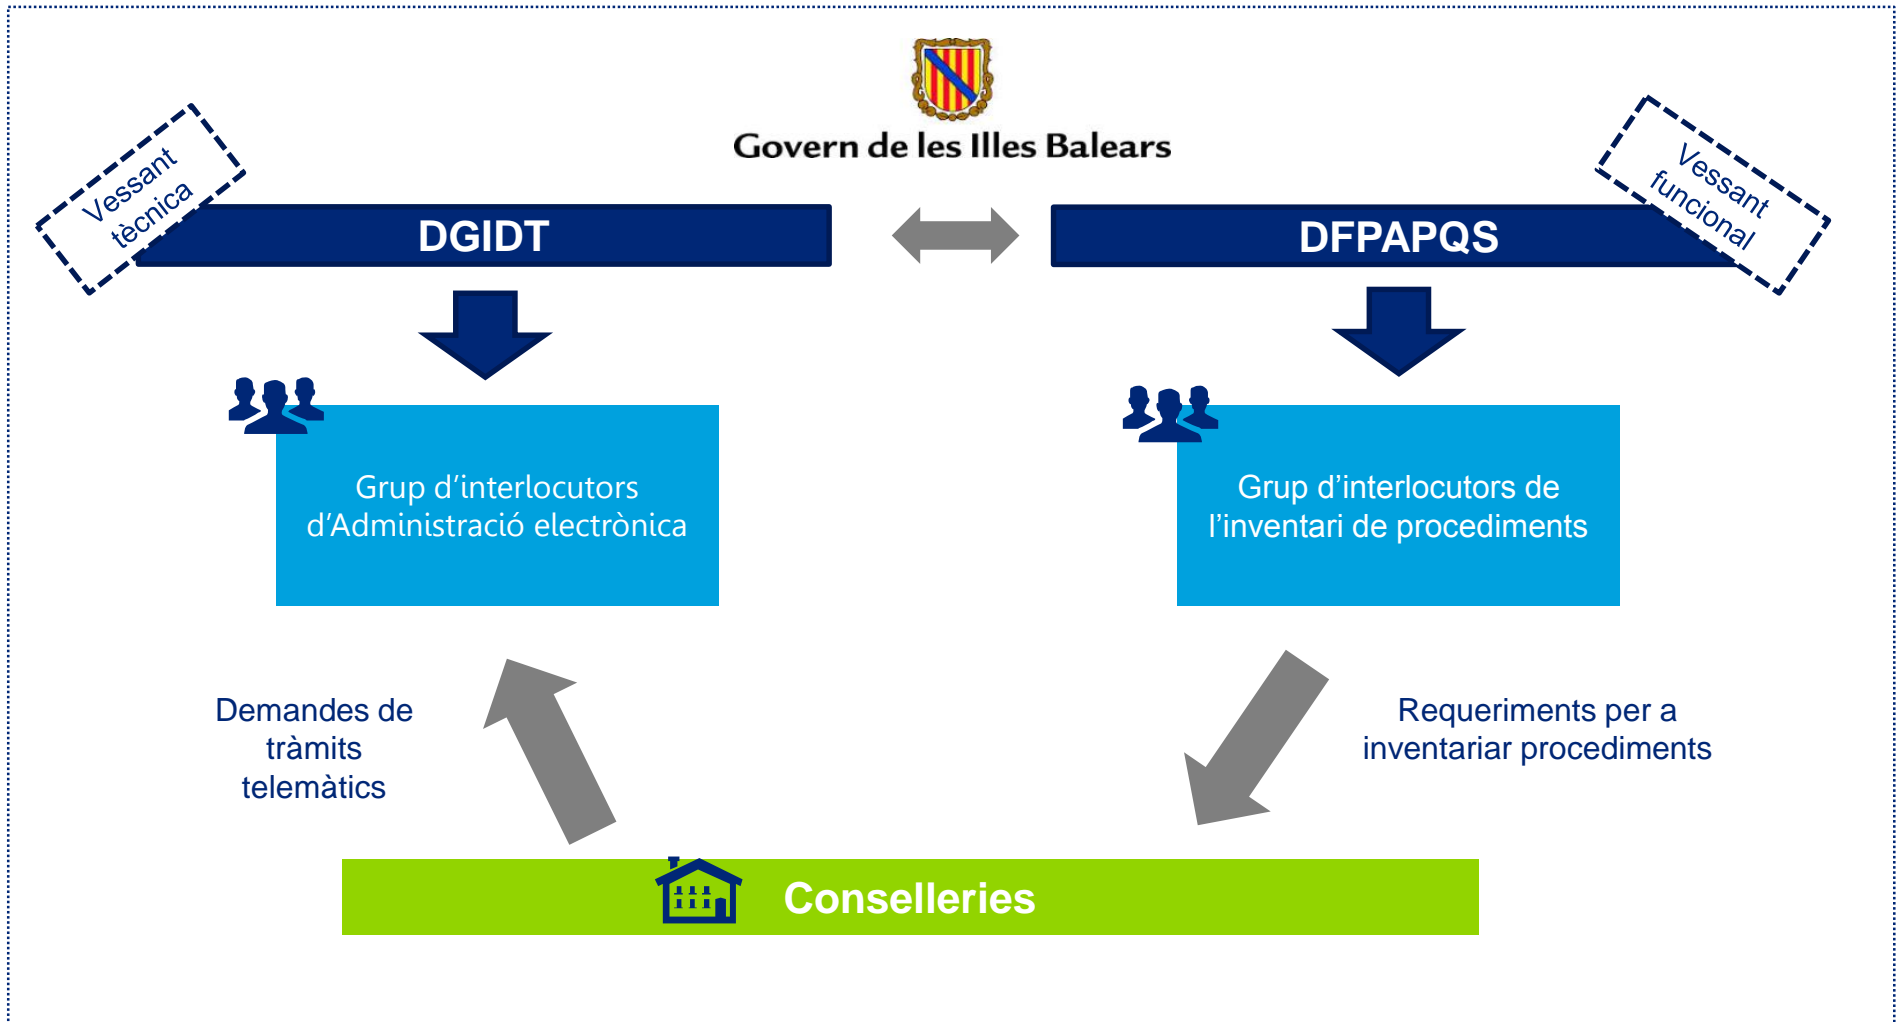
Govern de les Illes Balears

Vessant tècnica

DGIDT

DFPAPQS

Vessant funcional

Grup d'interlocutors d'Administració electrònica

Grup d'interlocutors de l'inventari de procediments

Demandes de tràmits telemàtics

Requeriments per a inventariar procediments

Conselleries